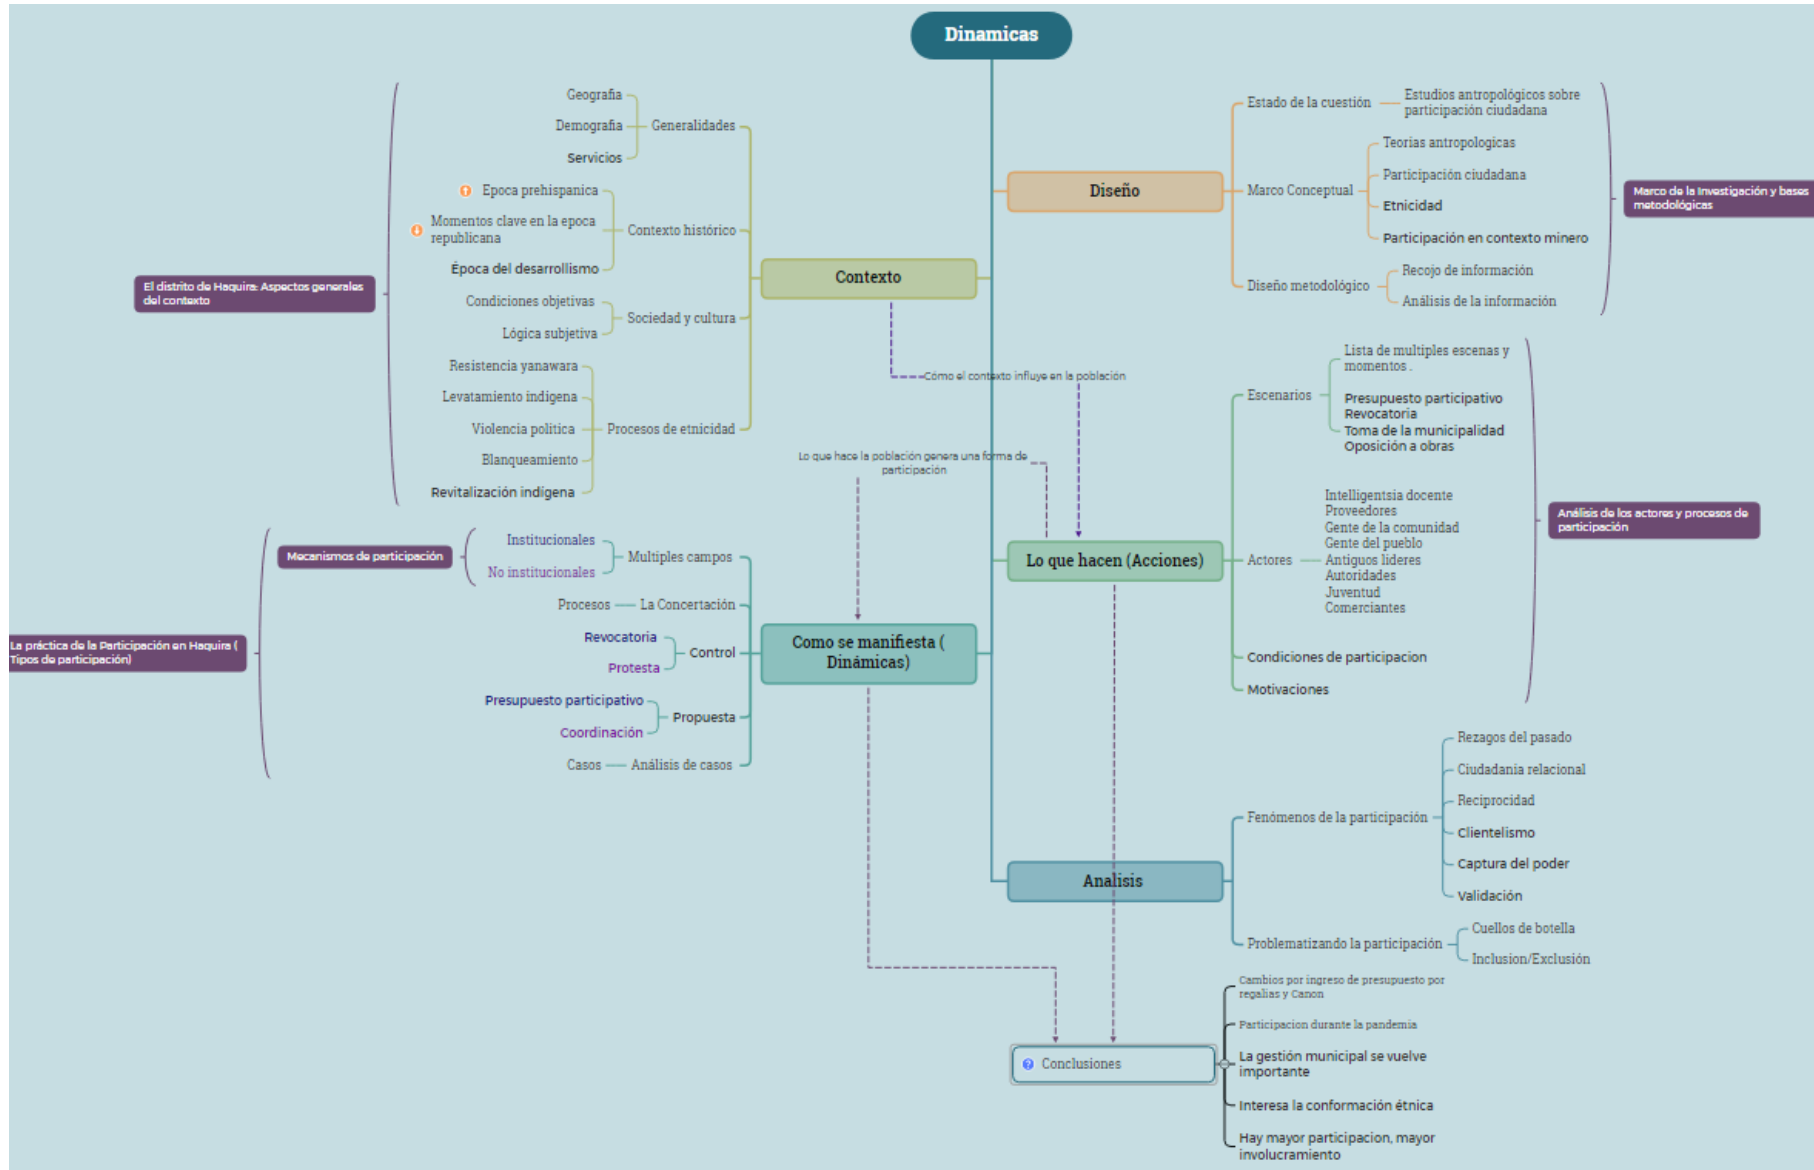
Dinamicas

El distrito de Haquira: Aspectos generales del contexto

Contexto

Generalidades
Geografia
Demografia
Servicios

Contexto histórico
Epoca prehispanica
Momentos clave en la epoca republicana
Época del desarrollismo

Sociedad y cultura
Condiciones objetivas
Lógica subjetiva

Procesos de etnicidad
Resistencia yanawara
Levatamiento indígena
Violencia política
Blanqueamiento
Revitalización indígena

Cómo el contexto influye en la población

Lo que hace la población genera una forma de participación

Diseño

Estado de la cuestión
Estudios antropológicos sobre participación ciudadana

Marco Conceptual
Teorias antropologicas
Participación ciudadana
Etnicidad
Participación en contexto minero

Diseño metodológico
Recojo de información
Análisis de la información

Marco de la investigación y bases metodológicas

Lo que hacen (Acciones)

Escenarios
Lista de multiples escenas y momentos .
Presupuesto participativo
Revocatoria
Toma de la municipalidad
Oposición a obras

Actores
Intelligentsia docente
Proveedores
Gente de la comunidad
Gente del pueblo
Antiguos lideres
Autoridades
Juventud
Comerciantes

Condiciones de participacion
Motivaciones

Análisis de los actores y procesos de participación

Mecanismos de participación

La práctica de la Participación en Haquira ( Tipos de participación)

Como se manifiesta ( Dinámicas)

Multiples campos
Institucionales
No institucionales

Procesos — La Concertación

Control
Revocatoria
Protesta

Propuesta
Presupuesto participativo
Coordinación

Casos — Análisis de casos

Analisis

Fenómenos de la participación
Rezagos del pasado
Ciudadania relacional
Reciprocidad
Clientelismo
Captura del poder
Validación

Problematizando la participación
Cuellos de botella
Inclusion/Exclusión

Conclusiones
Cambios por ingreso de presupuesto por regalias y Canon
Participacion durante la pandemia
La gestión municipal se vuelve importante
Interesa la conformación étnica
Hay mayor participacion, mayor involucramiento